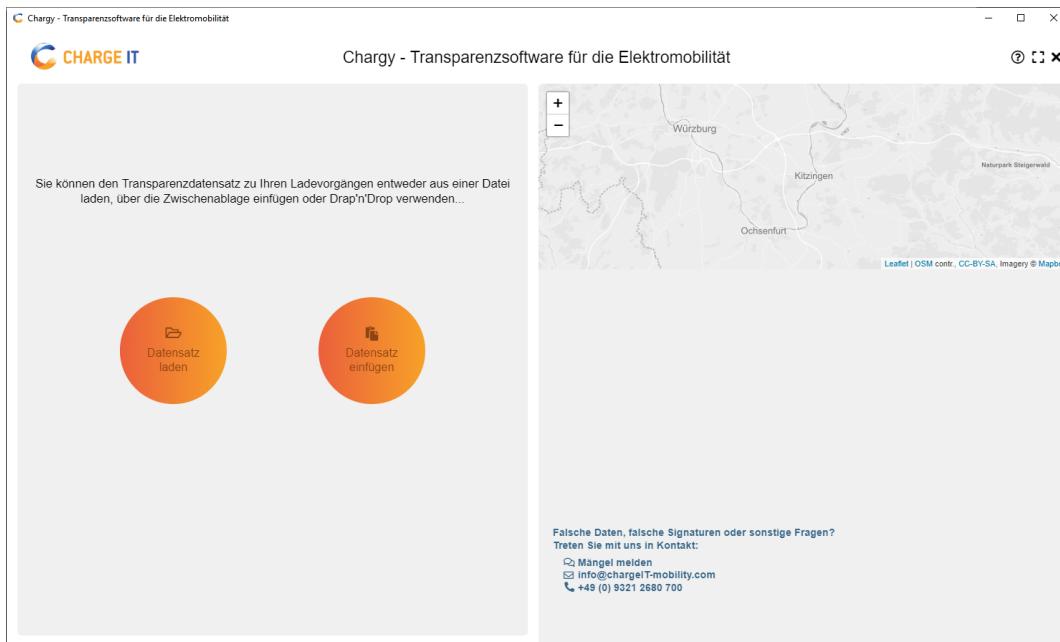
Chargy - Transparenzsoftware für die Elektromobilität

CHARGE IT

Chargy - Transparenzsoftware für die Elektromobilität

Sie können den Transparenzdatensatz zu Ihren Ladevorgängen entweder aus einer Datei laden, über die Zwischenablage einfügen oder Drap'n'Drop verwenden...

Datensatz laden

Datensatz einfügen

+
−

Würzburg

Kitzingen

Naturpark Steigerwald

Ochsenfurt

Leaflet | OSM contr., CC-BY-SA, Imagery © Mapbo

Falsche Daten, falsche Signaturen oder sonstige Fragen?
Treten Sie mit uns in Kontakt:

Mängel melden
info@chargeIT-mobility.com
+49 (0) 9321 2680 700